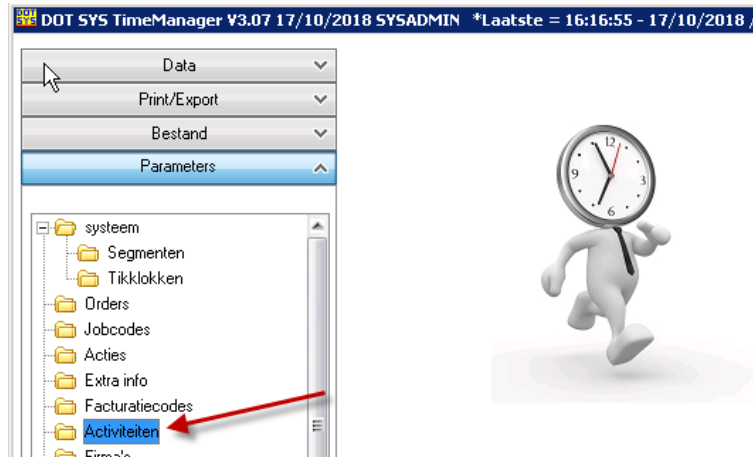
DOT SYS DOT SYS TimeManager V3.07 17/10/2018 SYSADMIN *Laatste = 16:16:55 - 17/10/2018

Data

Print/Export

Bestand

Parameters

systeem

Segmenten

Tikklokken

Orders

Jobcodes

Acties

Extra info

Facturatiecodes

Activiteiten

Firma's

12 3 6 9